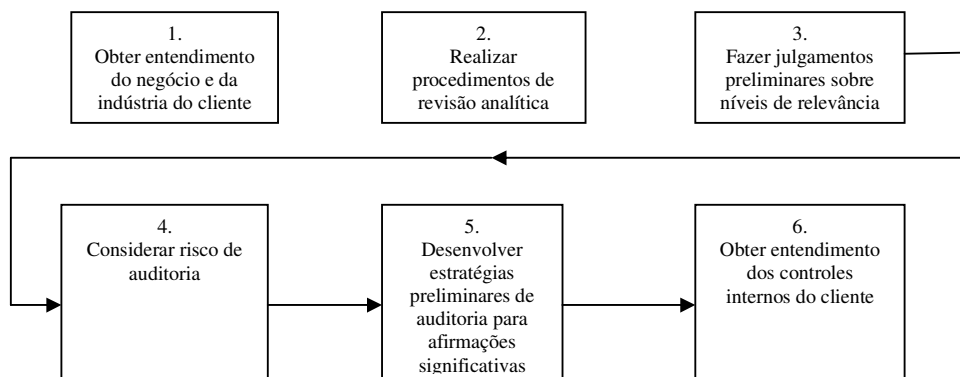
1.
Obter entendimento do negócio e da indústria do cliente

2.
Realizar procedimentos de revisão analítica

3.
Fazer julgamentos preliminares sobre níveis de relevância

4.
Considerar risco de auditoria

5.
Desenvolver estratégias preliminares de auditoria para afirmações significativas

6.
Obter entendimento dos controles internos do cliente